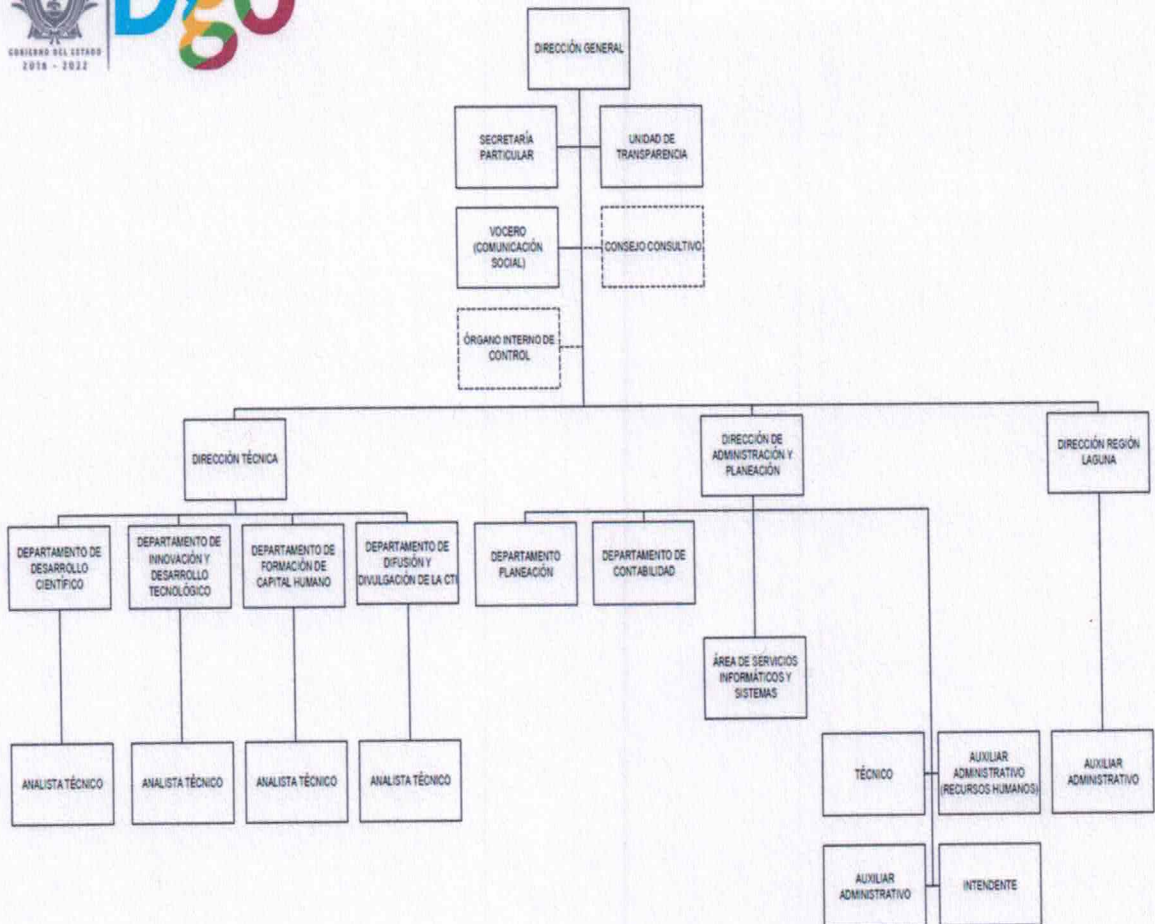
GOBIERNO DEL ESTADO
2016 - 2022

Dgo

DIRECCIÓN GENERAL

SECRETARÍA PARTICULAR

UNIDAD DE TRANSPARENCIA

VOCERO (COMUNICACIÓN SOCIAL)

CONSEJO CONSULTIVO

ÓRGANO INTERNO DE CONTROL

DIRECCIÓN TÉCNICA

DIRECCIÓN DE ADMINISTRACIÓN Y PLANEACIÓN

DIRECCIÓN REGIÓN LAGUNA

DEPARTAMENTO DE DESARROLLO CIENTÍFICO

DEPARTAMENTO DE INNOVACIÓN Y DESARROLLO TECNOLÓGICO

DEPARTAMENTO DE FORMACIÓN DE CAPITAL HUMANO

DEPARTAMENTO DE DIFUSIÓN Y DIVULGACIÓN DE LA CTI

DEPARTAMENTO PLANEACIÓN

DEPARTAMENTO DE CONTABILIDAD

ÁREA DE SERVICIOS INFORMÁTICOS Y SISTEMAS

ANALISTA TÉCNICO

ANALISTA TÉCNICO

ANALISTA TÉCNICO

ANALISTA TÉCNICO

TÉCNICO

AUXILIAR ADMINISTRATIVO (RECURSOS HUMANOS)

AUXILIAR ADMINISTRATIVO

AUXILIAR ADMINISTRATIVO

INTENDENTE